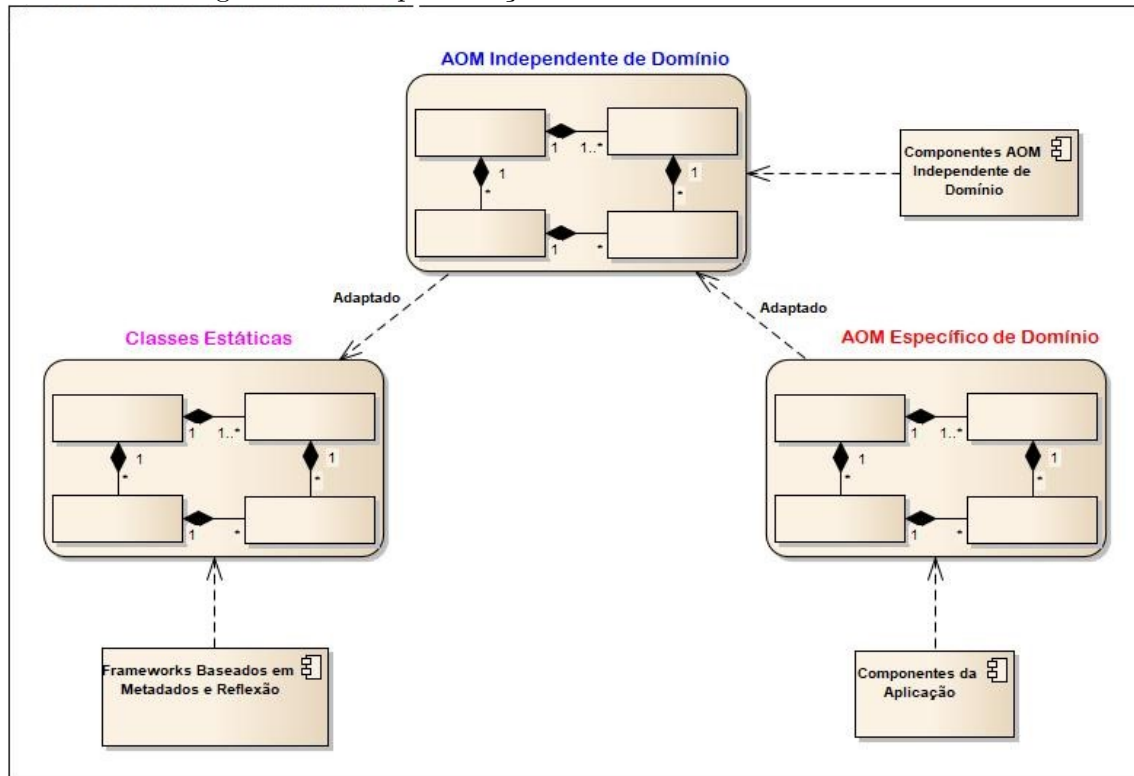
AOM Independente de Domínio

1 1..*
1 *
1 *
1 *

Componentes AOM Independente de Domínio

Adaptado

Adaptado

Classes Estáticas

1 1..*
1 *
1 *
1 *

AOM Específico de Domínio

1 1..*
1 *
1 *
1 *

Frameworks Baseados em Metadados e Reflexão

Componentes da Aplicação